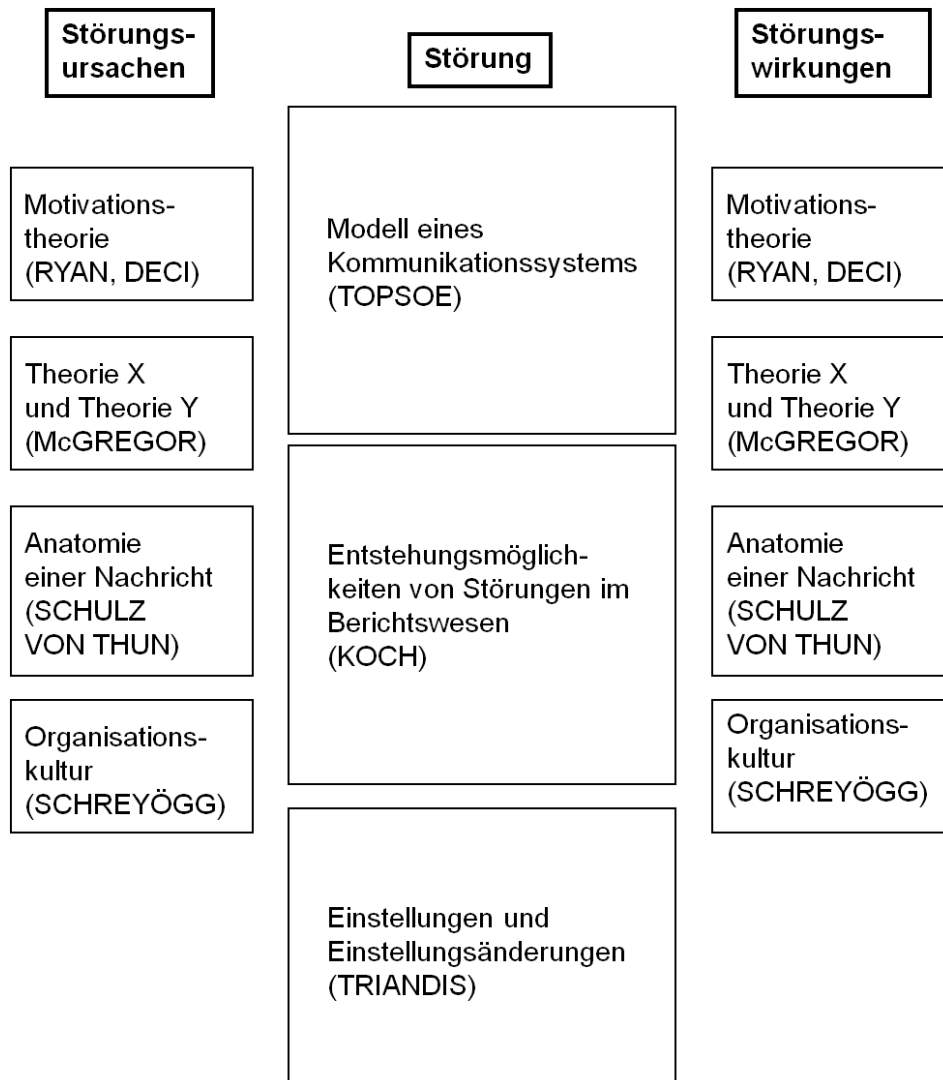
Störungsursachen

Störung

Störungswirkungen

Motivationstheorie (RYAN, DECI)

Theorie X und Theorie Y (McGREGOR)

Anatomie einer Nachricht (SCHULZ VON THUN)

Organisationskultur (SCHREYÖGG)

Modell eines Kommunikationssystems (TOPSOE)

Entstehungsmöglichkeiten von Störungen im Berichtswesen (KOCH)

Einstellungen und Einstellungsänderungen (TRIANDIS)

Motivationstheorie (RYAN, DECI)

Theorie X und Theorie Y (McGREGOR)

Anatomie einer Nachricht (SCHULZ VON THUN)

Organisationskultur (SCHREYÖGG)